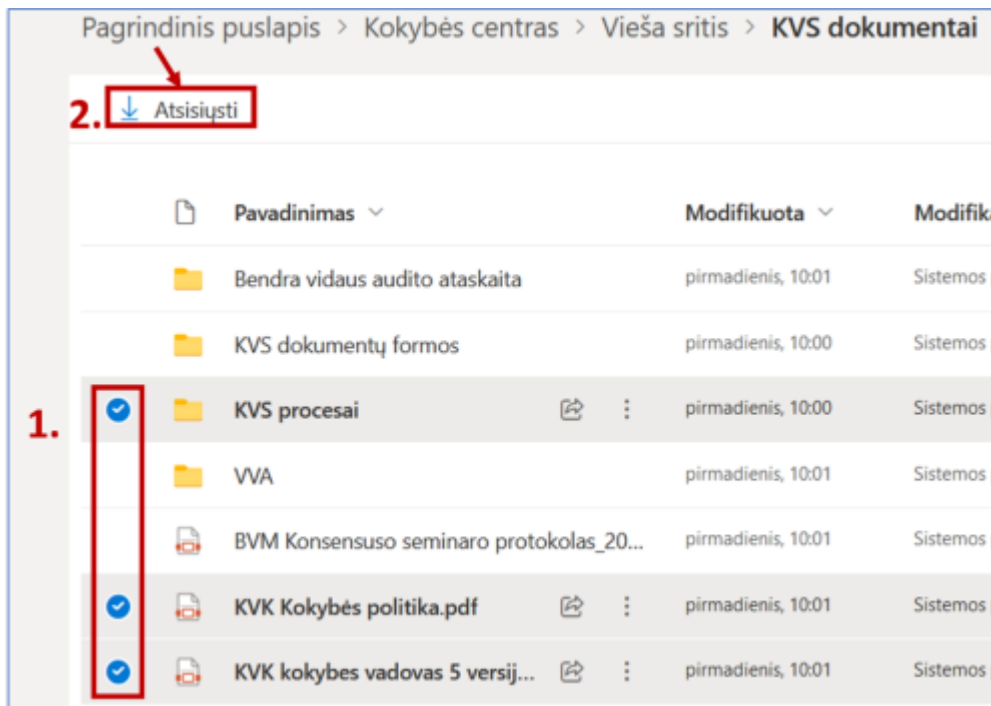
Pagrindinis puslapis > Kokybės centras > Vieša sritis > KVS dokumentai

2. Atsisiųsti

| Pavadinimas | Modifikuota | Modifik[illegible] |
|---|---|---|
| Bendra vidaus audito ataskaita | pirmadienis, 10:01 | Sistemos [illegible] |
| KVS dokumentų formos | pirmadienis, 10:00 | Sistemos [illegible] |
| KVS procesai | pirmadienis, 10:00 | Sistemos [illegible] |
| VVA | pirmadienis, 10:01 | Sistemos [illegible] |
| BVM Konsensuso seminaro protokolas_20... | pirmadienis, 10:01 | Sistemos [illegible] |
| KVK Kokybės politika.pdf | pirmadienis, 10:01 | Sistemos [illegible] |
| KVK kokybes vadovas 5 versij... | pirmadienis, 10:01 | Sistemos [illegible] |

1.